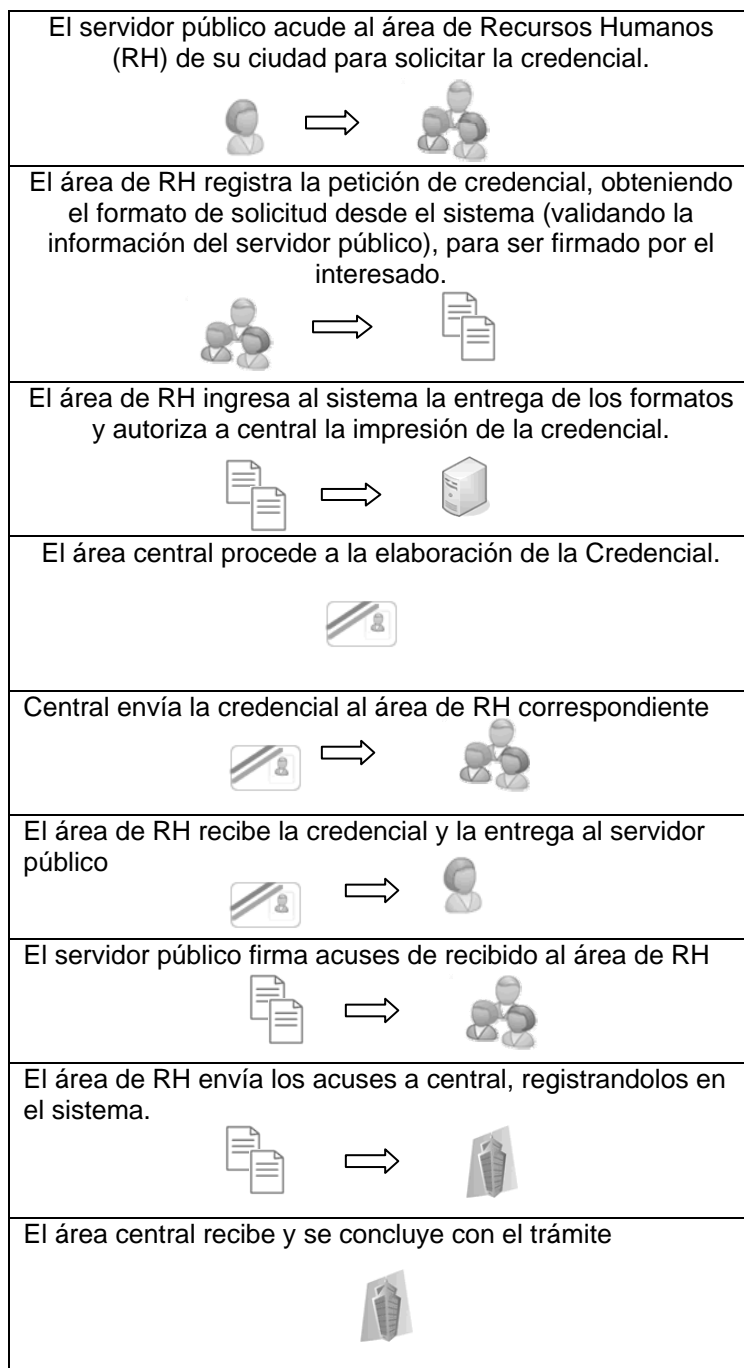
El servidor público acude al área de Recursos Humanos (RH) de su ciudad para solicitar la credencial.

El área de RH registra la petición de credencial, obteniendo el formato de solicitud desde el sistema (validando la información del servidor público), para ser firmado por el interesado.

El área de RH ingresa al sistema la entrega de los formatos y autoriza a central la impresión de la credencial.

El área central procede a la elaboración de la Credencial.

Central envía la credencial al área de RH correspondiente

El área de RH recibe la credencial y la entrega al servidor público

El servidor público firma acuses de recibido al área de RH

El área de RH envía los acuses a central, registrandolos en el sistema.

El área central recibe y se concluye con el trámite